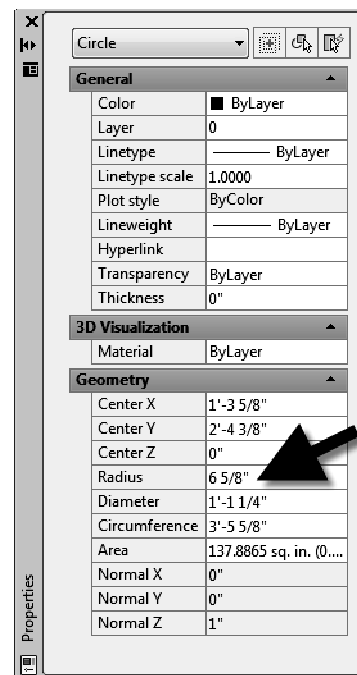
Circle

| General | |
|---|---|
| Color | ByLayer |
| Layer | 0 |
| Linetype | ByLayer |
| Linetype scale | 1.0000 |
| Plot style | ByColor |
| Lineweight | ByLayer |
| Hyperlink | |
| Transparency | ByLayer |
| Thickness | 0" |

| 3D Visualization | |
|---|---|
| Material | ByLayer |

| Geometry | |
|---|---|
| Center X | 1'-3 5/8" |
| Center Y | 2'-4 3/8" |
| Center Z | 0" |
| Radius | 6 5/8" |
| Diameter | 1'-1 1/4" |
| Circumference | 3'-5 5/8" |
| Area | 137.8865 sq. in. (0.... |
| Normal X | 0" |
| Normal Y | 0" |
| Normal Z | 1" |

Properties